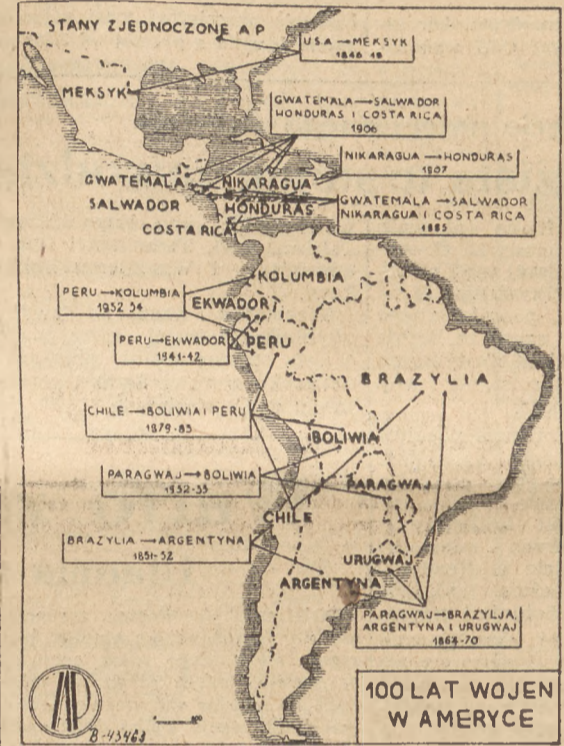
STANY ZJEDNOCZONE A P

U.S.A → MEKSYK
1846-48

MEKSYK

GWATEMALA → SALWADOR
HONDURAS I COSTA RICA
1906

NIKARAGUA → HONDURAS
1907

GWATEMALA
NIKARAGUA
SALWADOR
HONDURAS
COSTA RICA

GWATEMALA → SALWADOR
NIKARAGUA I COSTA RICA
1885

KOLUMBIA

PERU → KOLUMBIA
1932-34

EKWADOR

PERU → EKWADOR
1941-42

PERU

BRAZYLIA

CHILE → BOLIWIA I PERU
1879-83

BOLIWIA

PARAGWAJ → BOLIWIA
1932-35

PARAGWAJ

CHILE

BRAZYLIA → ARGENTYNA
1851-52

URUGWAJ

ARGENTYNA

PARAGWAJ → BRAZYLIA,
ARGENTYNA I URUGWAJ
1864-70

AP

B-43463

100 LAT WOJEN
W AMERYCE